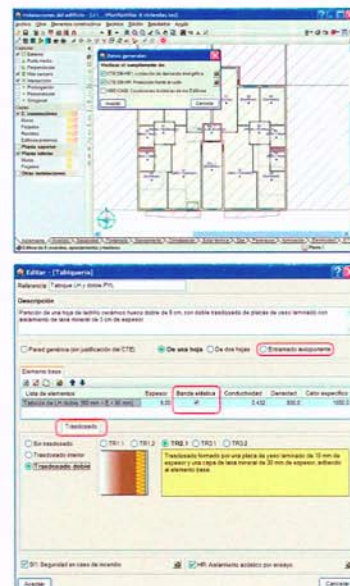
Instalaciones del edificio - [...] - [Plurifamiliar 6 viviendas.ies]

Datos generales

Realizar el cumplimiento de:

CTE DB HE: Limitación de demanda energética

CTE DB HR: Protección frente al ruido

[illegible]

Aceptar

Cancelar

Editar - [Tabiquería]

Referencia: Tabique LH y doble PYL

Descripción

Partición de una hoja de ladrillo cerámico hueco doble de 9 cm, con doble trasdosado de placas de yeso laminado con aislamiento de lana mineral de 3 cm de espesor.

Pared genérica (sin justificación del CTE)

De una hoja

De dos hojas

Entramado autoportante

Elemento base

| Lista de elementos | Espesor | Banda elástica | Conductividad | Densidad | Calor específico |
|---|---|---|---|---|---|
| Fábrica de LH doble 100 mm < E < 30 mm | 9.00 | | 0.432 | 930.0 | 1000.0 |

Trasdosado

Sin trasdosado

Trasdosado interior

Trasdosado doble

TR1.1

TR1.2

TR2.1

TRS1

TRS2

Trasdosado formado por una placa de yeso laminado de 15 mm de espesor y una capa de lana mineral de 30 mm de espesor, adherido al elemento base.

SI: Seguridad en caso de incendio

HR: Aislamiento acústico por ensayo

Aceptar

Cancelar